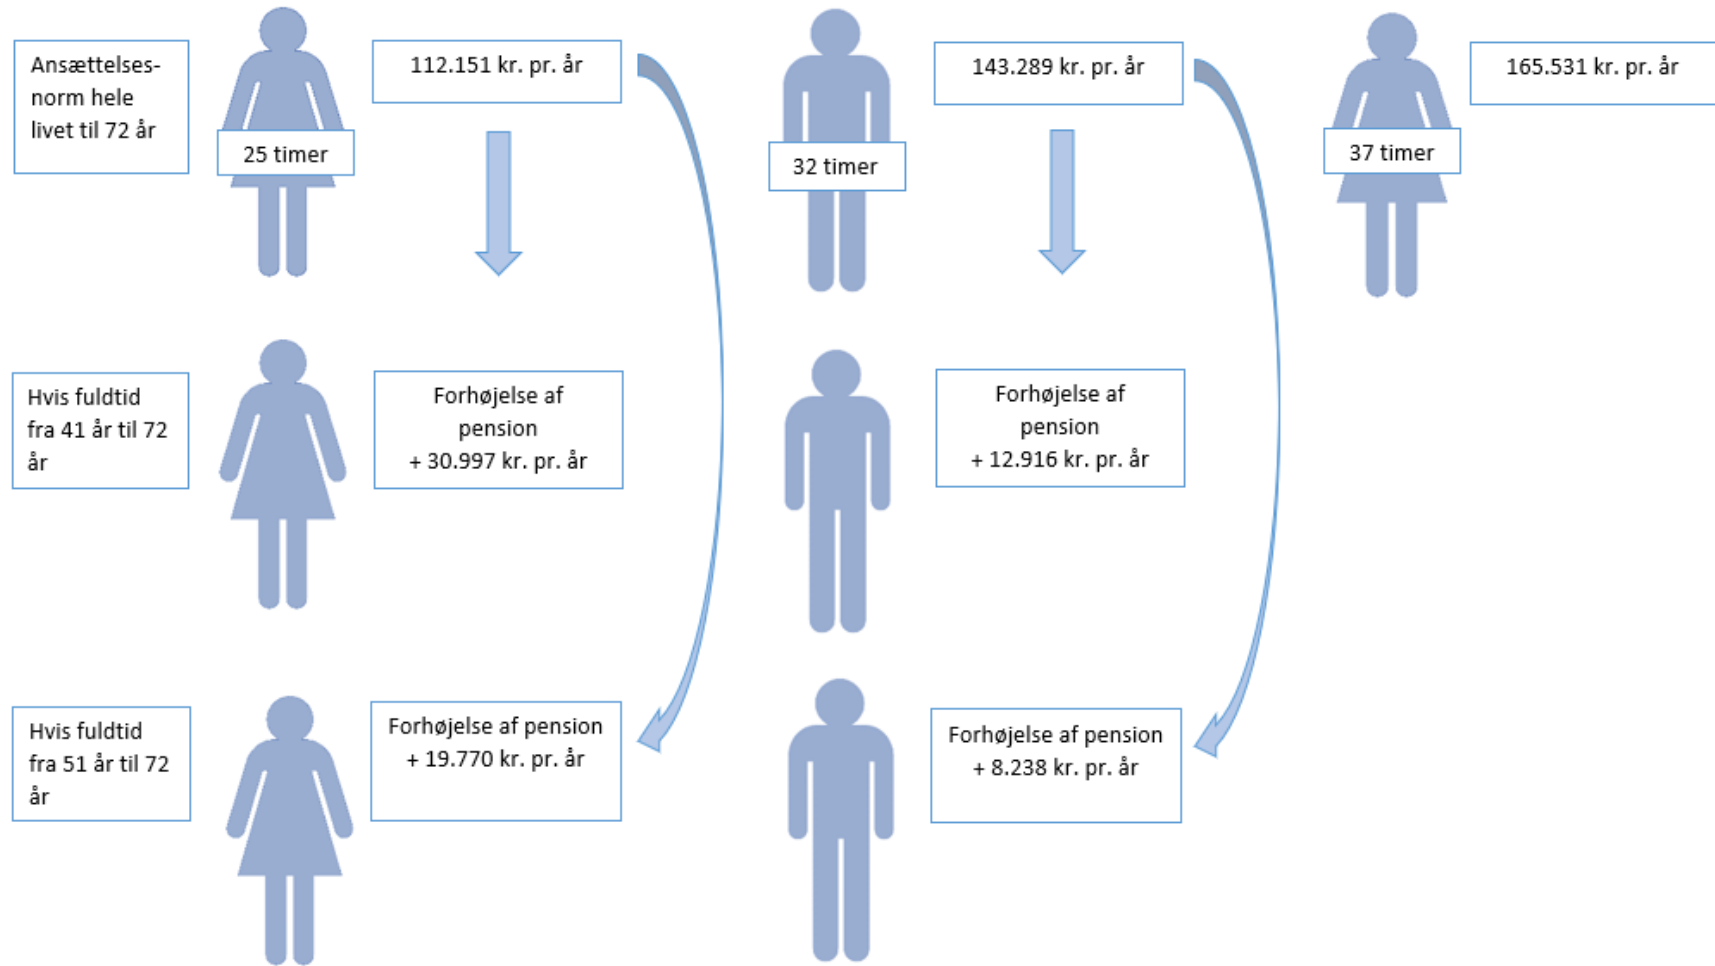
Ansættelses-norm hele livet til 72 år

25 timer

112.151 kr. pr. år

32 timer

143.289 kr. pr. år

37 timer

165.531 kr. pr. år

Hvis fuldtid fra 41 år til 72 år

Forhøjelse af pension + 30.997 kr. pr. år

Forhøjelse af pension + 12.916 kr. pr. år

Hvis fuldtid fra 51 år til 72 år

Forhøjelse af pension + 19.770 kr. pr. år

Forhøjelse af pension + 8.238 kr. pr. år